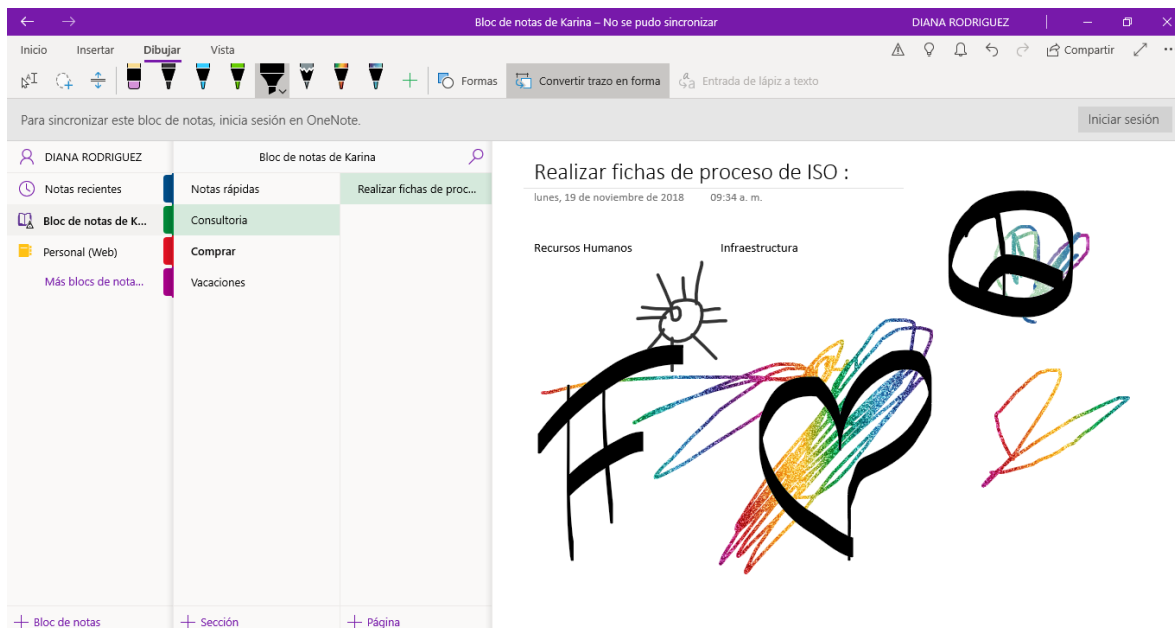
Bloc de notas de Karina – No se pudo sincronizar
DIANA RODRIGUEZ

Inicio Insertar Dibujar Vista
Compartir

Formas
Convertir trazo en forma
Entrada de lápiz a texto

Para sincronizar este bloc de notas, inicia sesión en OneNote.
Iniciar sesión

DIANA RODRIGUEZ
Notas recientes
Bloc de notas de K...
Personal (Web)
Más blocs de nota...

Bloc de notas de Karina
Notas rápidas
Consultoria
Comprar
Vacaciones

Realizar fichas de proc...

Realizar fichas de proceso de ISO :
lunes, 19 de noviembre de 2018 09:34 a. m.

Recursos Humanos
Infraestructura

+ Bloc de notas
+ Sección
+ Página